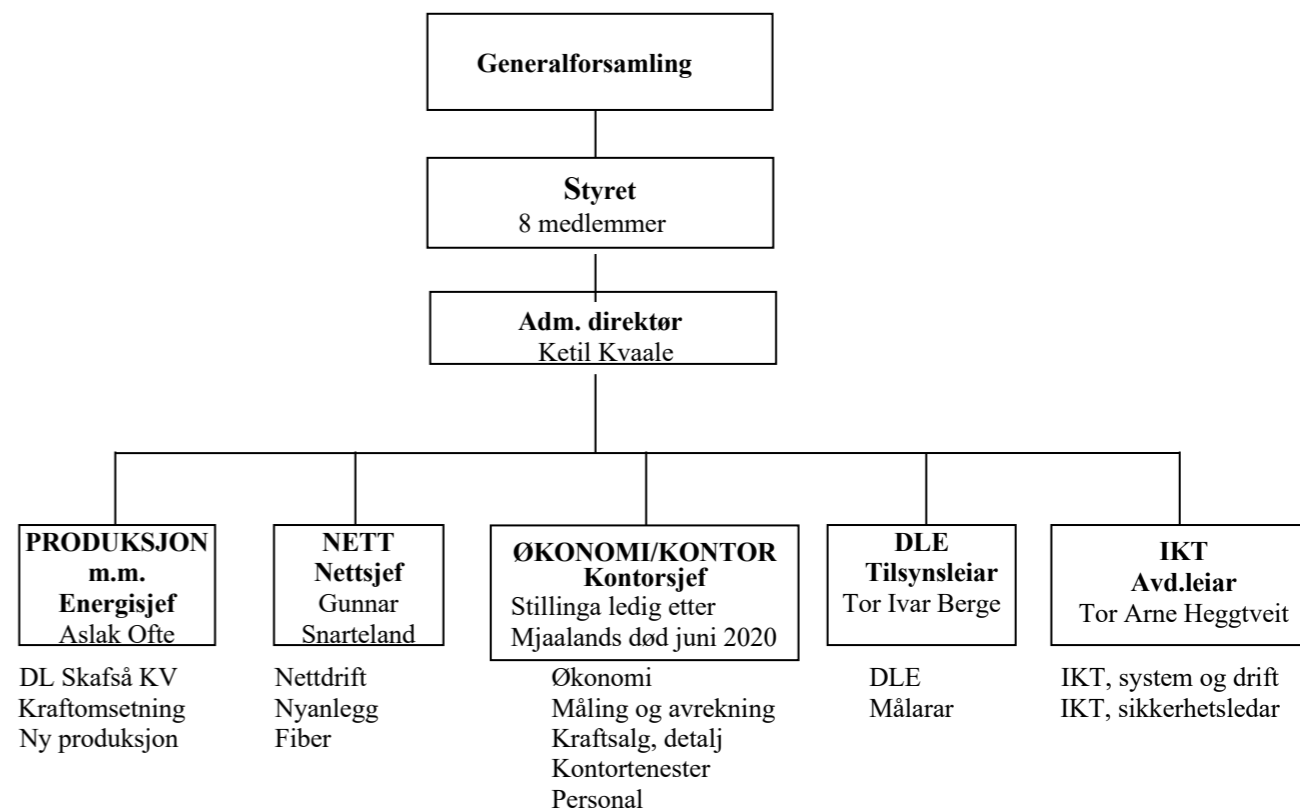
Generalforsamling

Styret
8 medlemmer

Adm. direktør
Ketil Kvaale

PRODUKSJON
m.m.
Energisjef
Aslak Ofte

DL Skafså KV
Kraftomsetning
Ny produksjon

NETT
Nettsjef
Gunnar
Snarteland

Nettdrift
Nyanlegg
Fiber

ØKONOMI/KONTOR
Kontorsjef
Stillinga ledig etter
Mjaalands død juni 2020

Økonomi
Måling og avrekning
Kraftsalg, detalj
Kontortenester
Personal

DLE
Tilsynsleiar
Tor Ivar Berge

DLE
Målarar

IKT
Avd.leiar
Tor Arne Heggtveit

IKT, system og drift
IKT, sikkerhetsledar